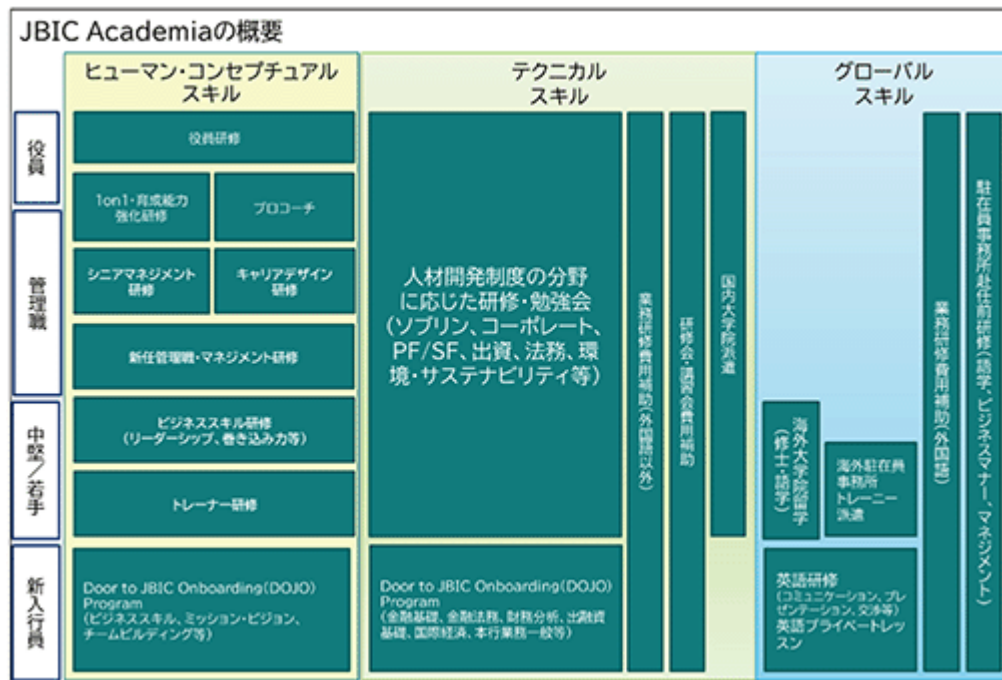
JBIC Academiaの概要

ヒューマン・コンセプチュアルスキル

テクニカルスキル

グローバルスキル

役員

管理職

中堅／若手

新入行員

役員研修

1on1・育成能力強化研修

プロコーチ

シニアマネジメント研修

キャリアデザイン研修

新任管理職・マネジメント研修

ビジネススキル研修（リーダーシップ、巻き込み力等）

トレーナー研修

Door to JBIC Onboarding(DOJO) Program（ビジネススキル、ミッション・ビジョン、チームビルディング等）

人材開発制度の分野に応じた研修・勉強会（ソブリン、コーポレート、PF/SF、出資、法務、環境・サステナビリティ等）

業務研修費用補助（外国語以外）

研修会・講演会費用補助

国内大学院派遣

Door to JBIC Onboarding(DOJO) Program（金融基礎、金融法務、財務分析、出融資基礎、国際経済、本行業務一般等）

海外大学院留学（修士・語学）

海外駐在員事務所トレーニー派遣

英語研修（コミュニケーション、プレゼンテーション、交渉等）英語プライベートレッスン

業務研修費用補助（外国語）

駐在員事務所赴任前研修（語学、ビジネスマナー、マネジメント）